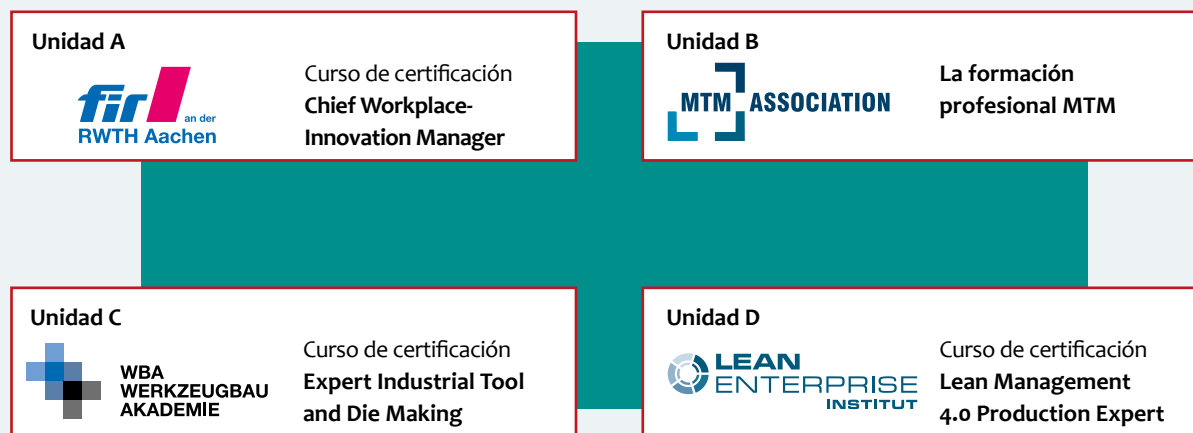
Unidad A

fir an der RWTH Aachen

Curso de certificación
Chief Workplace-Innovation Manager

Unidad B

MTM ASSOCIATION

La formación profesional MTM

Unidad C

WBA WERKZEUGBAU AKADEMIE

Curso de certificación
Expert Industrial Tool and Die Making

Unidad D

LEAN ENTERPRISE INSTITUT

Curso de certificación
Lean Management 4.0 Production Expert